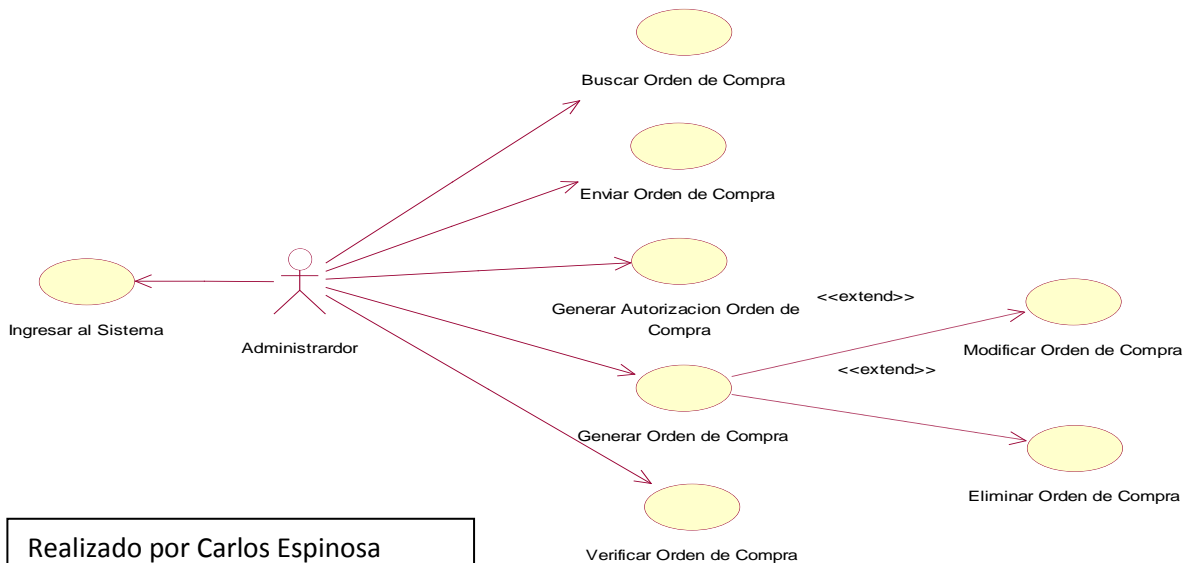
Buscar Orden de Compra

Enviar Orden de Compra

Ingresar al Sistema

Administrardor

Generar Autorizacion Orden de Compra

<<extend>>

Modificar Orden de Compra

<<extend>>

Generar Orden de Compra

Eliminar Orden de Compra

Verificar Orden de Compra

Realizado por Carlos Espinosa